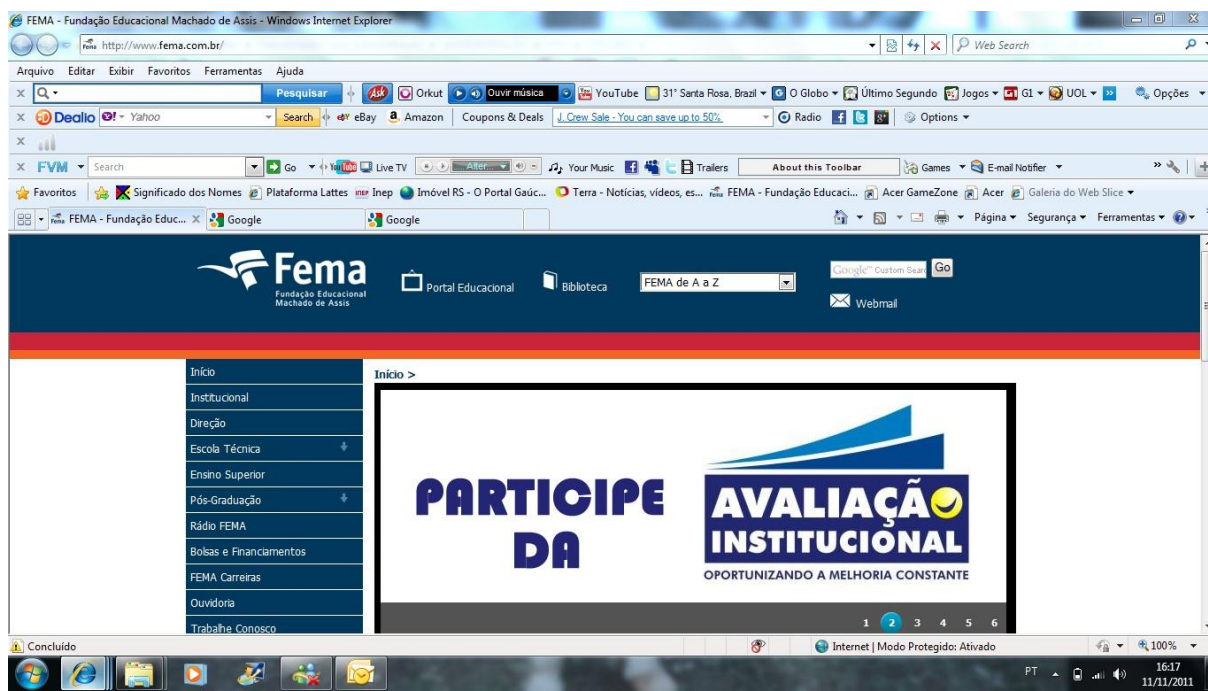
FEMA - Fundação Educacional Machado de Assis - Windows Internet Explorer

http://www.fema.com.br/

Web Search

Arquivo Editar Exibir Favoritos Ferramentas Ajuda

Pesquisar Orkut Ouvir música YouTube 31° Santa Rosa, Brazil O Globo Último Segundo Jogos G1 UOL Opções

Dealio Yahoo Search eBay Amazon Coupons & Deals J. Crew Sale - You can save up to 50%. Radio Options

FVM Search Go Live TV Alter Your Music Trailers About this Toolbar Games E-mail Notifier

Favoritos Significado dos Nomes Plataforma Lattes Inep Imóvel RS - O Portal Gaúc... Terra - Notícias, vídeos, es... FEMA - Fundação Educaci... Acer GameZone Acer Galeria do Web Slice

FEMA - Fundação Educ... Google Google

Página Segurança Ferramentas

Fema
Fundação Educacional Machado de Assis

Portal Educacional Biblioteca FEMA de A a Z

Google Custom Search Go

Webmail

Início
Institucional
Direção
Escola Técnica
Ensino Superior
Pós-Graduação
Rádio FEMA
Bolsas e Financiamentos
FEMA Carreiras
Ouvidoria
Trabalhe Conosco

Início >

PARTICIPE DA

AVALIAÇÃO INSTITUCIONAL
OPORTUNIZANDO A MELHORIA CONSTANTE

1 2 3 4 5 6

Concluído

Internet | Modo Protegido: Ativado

100%

PT 16:17 11/11/2011